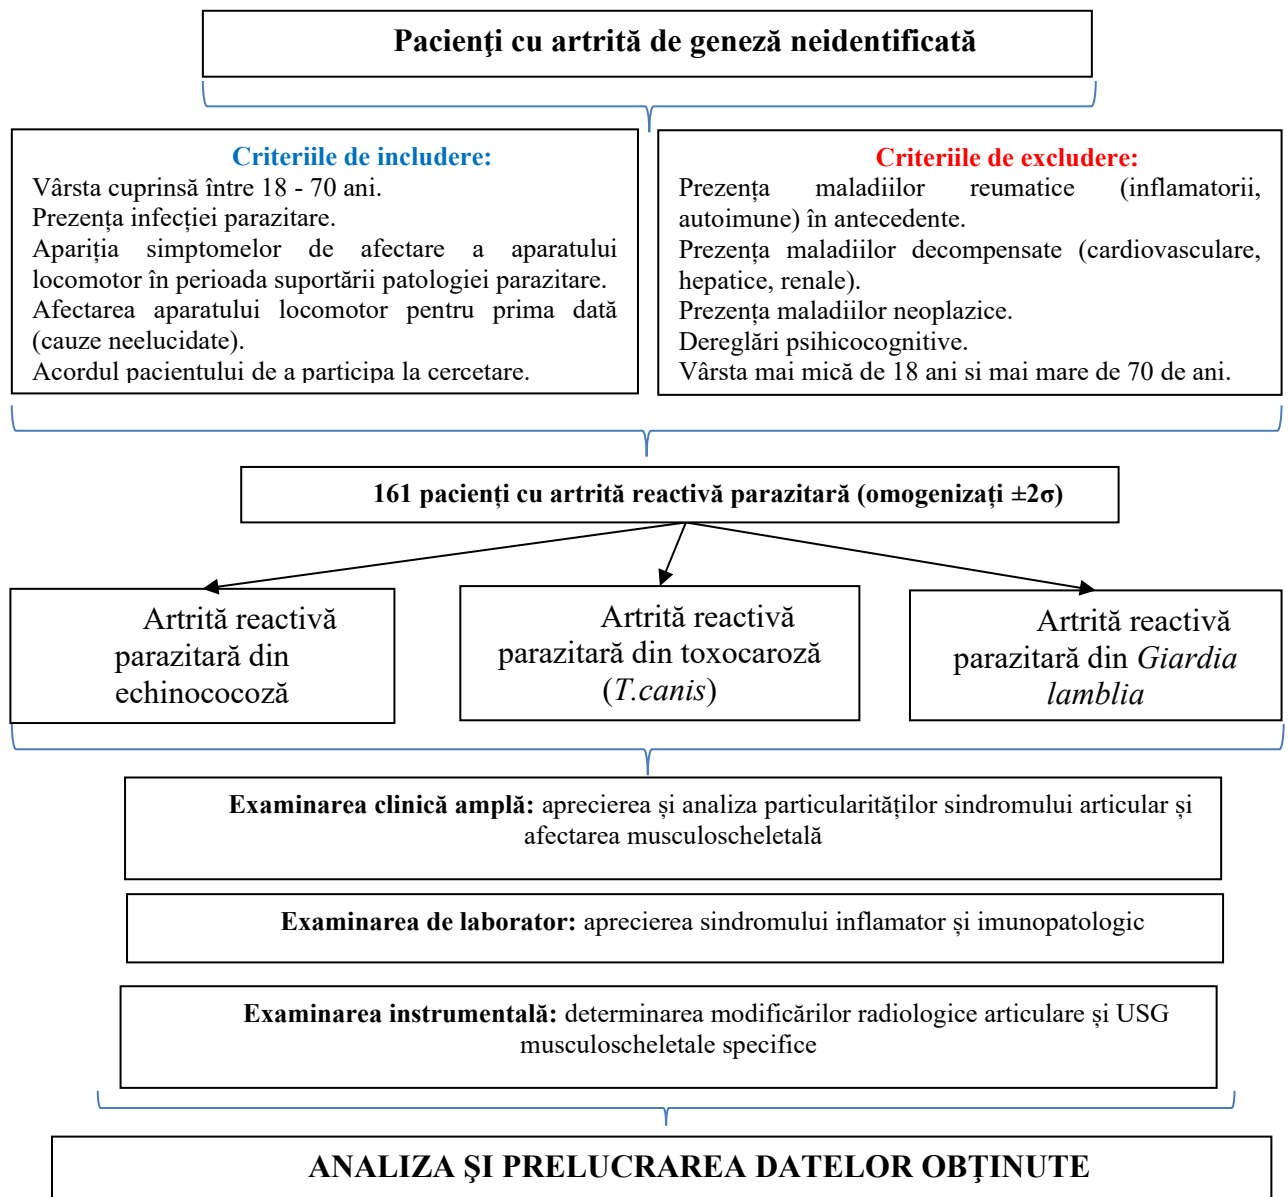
Pacienţi cu artrită de geneză neidentificată

Criteriile de includere:
Vârsta cuprinsă între 18 - 70 ani.
Prezența infecției parazitare.
Apariția simptomelor de afectare a aparatului locomotor în perioada suportării patologiei parazitare.
Afectarea aparatului locomotor pentru prima dată (cauze neelucidate).
Acordul pacientului de a participa la cercetare.

Criteriile de excludere:
Prezența maladiilor reumatice (inflamatorii, autoimune) în antecedente.
Prezența maladiilor decompensate (cardiovasculare, hepatice, renale).
Prezența maladiilor neoplazice.
Dereglări psihicocognitive.
Vârsta mai mică de 18 ani si mai mare de 70 de ani.

161 pacienți cu artrită reactivă parazitară (omogenizați ±2σ)

Artrită reactivă parazitară din echinococoză

Artrită reactivă parazitară din toxocaroză (T.canis)

Artrită reactivă parazitară din Giardia lamblia

Examinarea clinică amplă: aprecierea și analiza particularităților sindromului articular și afectarea musculoscheletală

Examinarea de laborator: aprecierea sindromului inflamator și imunopatologic

Examinarea instrumentală: determinarea modificărilor radiologice articulare și USG musculoscheletale specifice

ANALIZA ŞI PRELUCRAREA DATELOR OBŢINUTE